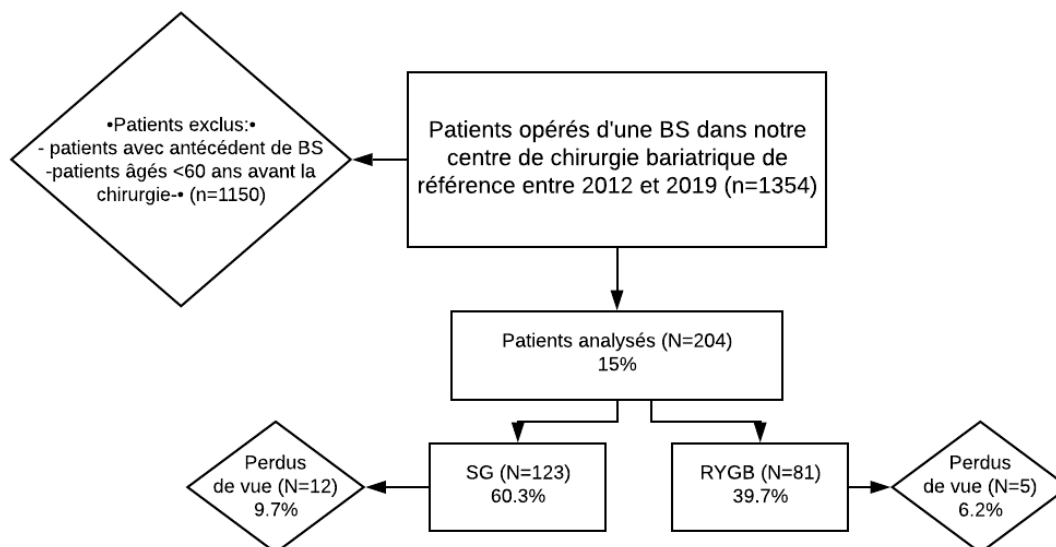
•Patients exclus:•
- patients avec antécédent de BS
-patients âgés <60 ans avant la chirurgie-• (n=1150)

Patients opérés d'une BS dans notre centre de chirurgie bariatrique de référence entre 2012 et 2019 (n=1354)

Patients analysés (N=204)
15%

Perdus de vue (N=12)
9.7%

SG (N=123)
60.3%

RYGB (N=81)
39.7%

Perdus de vue (N=5)
6.2%